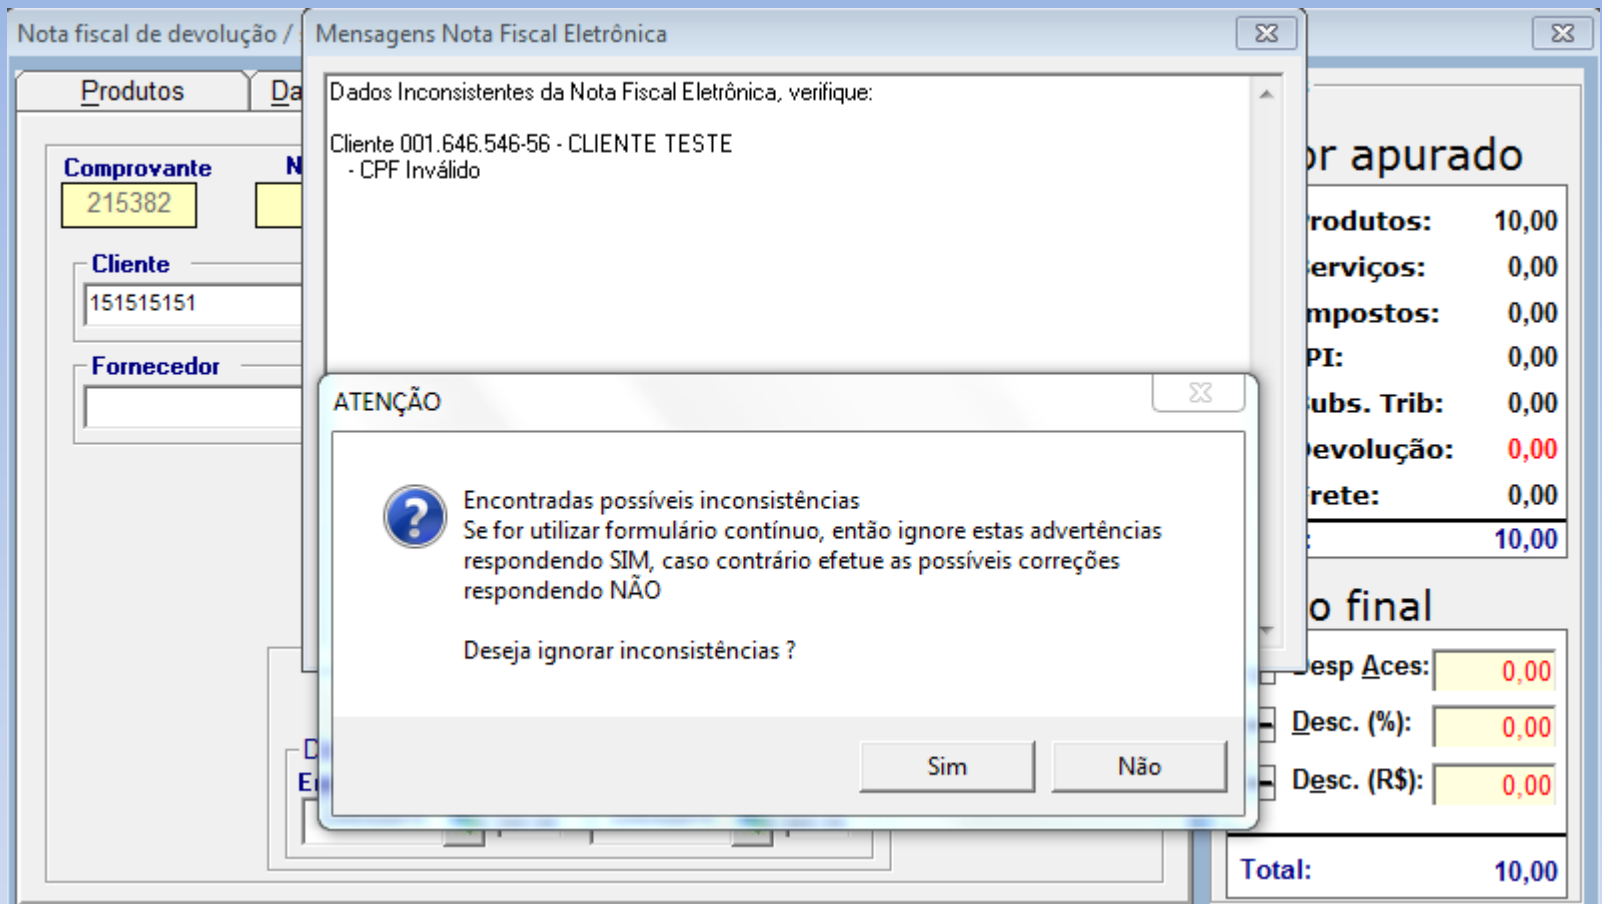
Nota fiscal de devolução /

Produtos
Da

Comprovante
215382
N

Cliente
151515151

Fornecedor

D
E

Mensagens Nota Fiscal Eletrônica

Dados Inconsistentes da Nota Fiscal Eletrônica, verifique:

Cliente 001.646.546-56 - CLIENTE TESTE
- CPF Inválido

ATENÇÃO

Encontradas possíveis inconsistências
Se for utilizar formulário contínuo, então ignore estas advertências respondendo SIM, caso contrário efetue as possíveis correções respondendo NÃO

Deseja ignorar inconsistências ?

Sim
Não

r apurado

rodutos: 10,00
erviços: 0,00
mpostos: 0,00
PI: 0,00
ubs. Trib: 0,00
evolução: 0,00
rete: 0,00
: 10,00

o final

esp Aces: 0,00
Desc. (%): 0,00
Desc. (R$): 0,00

Total: 10,00